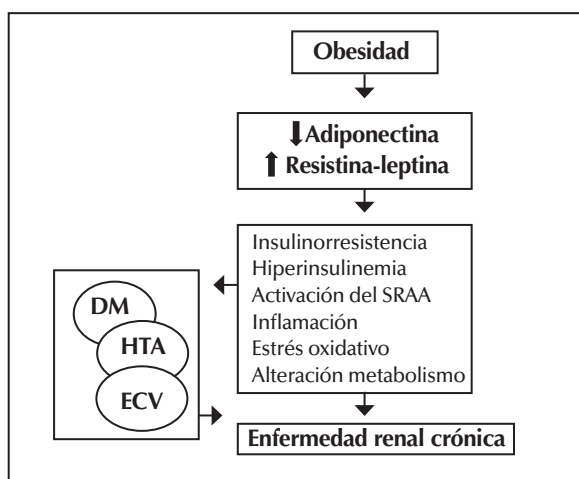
Obesidad

$\downarrow$Adiponectina
$\uparrow$ Resistina-leptina

Insulinorresistencia
Hiperinsulinemia
Activación del SRAA
Inflamación
Estrés oxidativo
Alteración metabolismo

DM
HTA
ECV

Enfermedad renal crónica